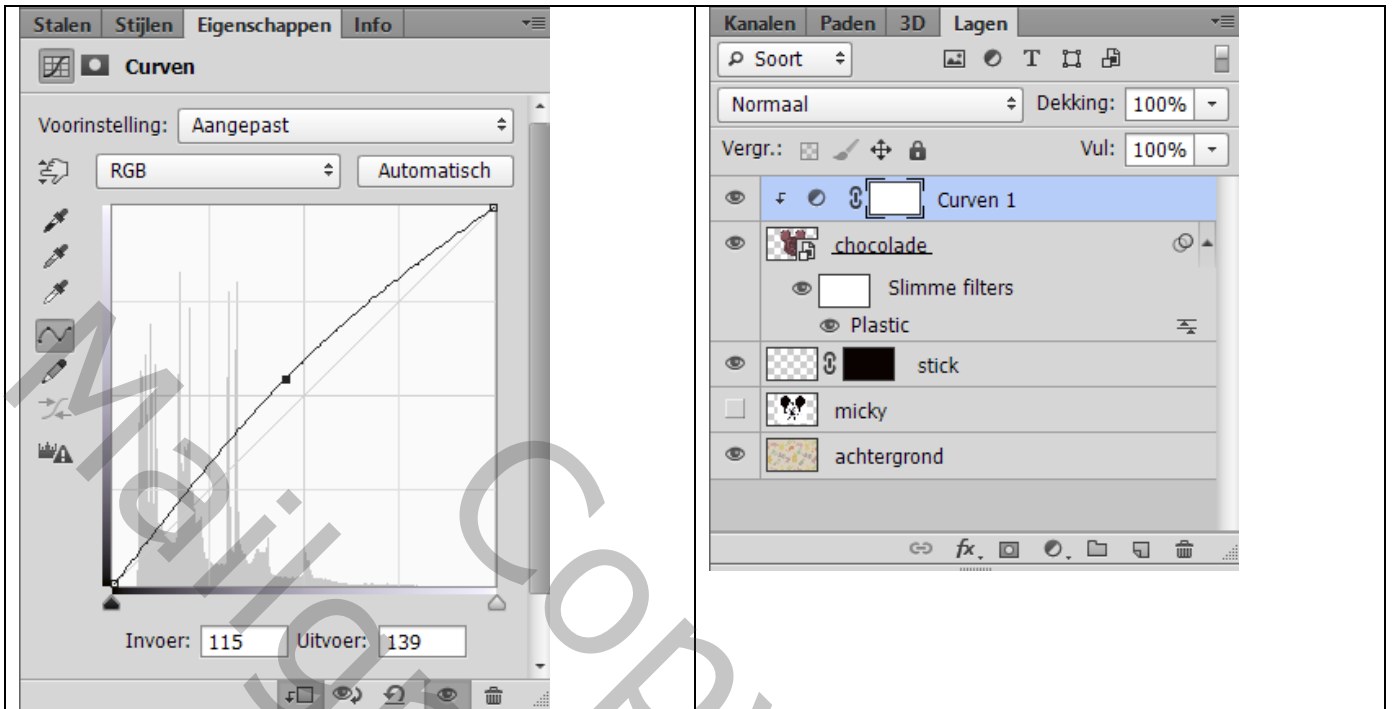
Stalen Stijlen Eigenschappen Info

Curven

Voorinstelling: Aangepast

RGB Automatisch

Invoer: 115 Uitvoer: 139

Kanalen Paden 3D Lagen

Soort

Normaal Dekking: 100%

Vergr.: Vul: 100%

Curven 1

chocolade

Slimme filters

Plastic

stick

micky

achtergrond

fx

Mallorca Copy